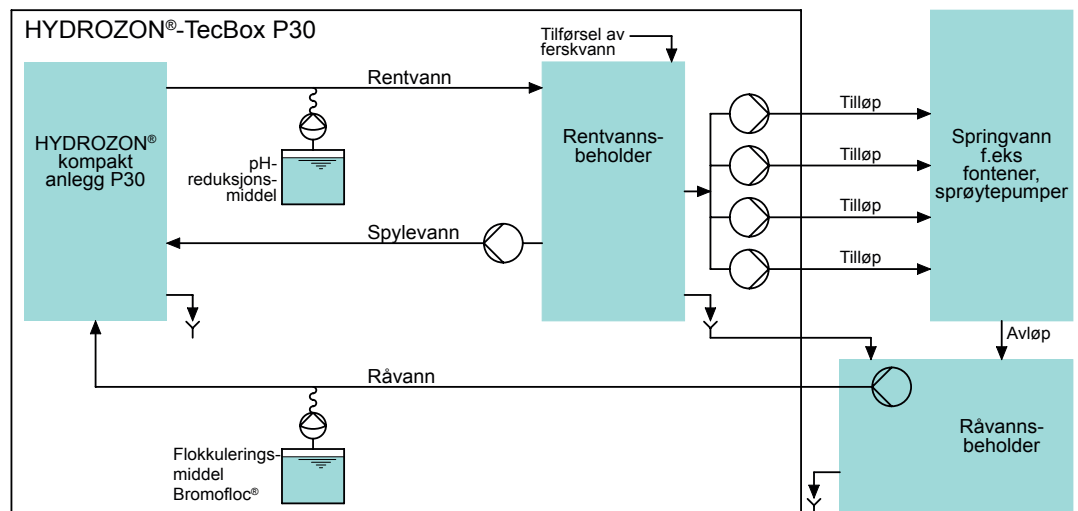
HYDROZON®-TecBox P30

Tilførsel av ferskvann

HYDROZON® kompakt anlegg P30

Rentvann

pH-reduksjonsmiddel

Rentvannsbeholder

Tilløp

Tilløp

Tilløp

Tilløp

Springvann f.eks fontener, sprøytepumper

Spylevann

Avløp

Råvann

Råvannsbeholder

Flokkuleringsmiddel Bromofloc®